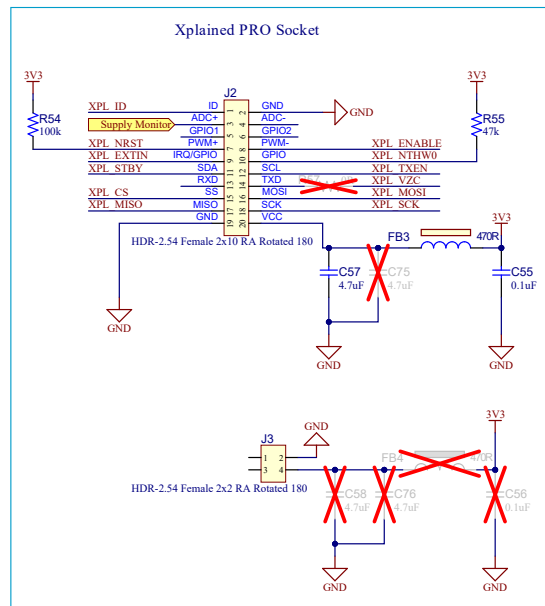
Xplained PRO Socket

3V3
R54
100k
J2
XPL_ID
Supply Monitor
XPL_NRST
XPL_EXTIN
XPL_STBY
XPL_CS
XPL_MISO

ID
ADC+
GPIO1
PWM+
IRQ/GPIO
SDA
RXD
SS
MISO
GND

1 2
3 4
5 6
7 8
9 10
11 12
13 14
15 16
17 18
19 20

GND
ADC-
GPIO2
PWM-
GPIO
SCL
TXD
MOSI
SCK
VCC

GND
3V3
R55
47k
XPL_ENABLE
XPL_NTHW0
XPL_TXEN
XPL_VZC
XPL_MOSI
XPL_SCK

HDR-2.54 Female 2x10 RA Rotated 180
FB3
470R
3V3
C57
4.7uF
C75
4.7uF
C55
0.1uF
GND
GND
GND
GND

J3
1 2
3 4
GND
HDR-2.54 Female 2x2 RA Rotated 180
FB4
470R
3V3
C58
4.7uF
C76
4.7uF
C56
0.1uF
GND
GND